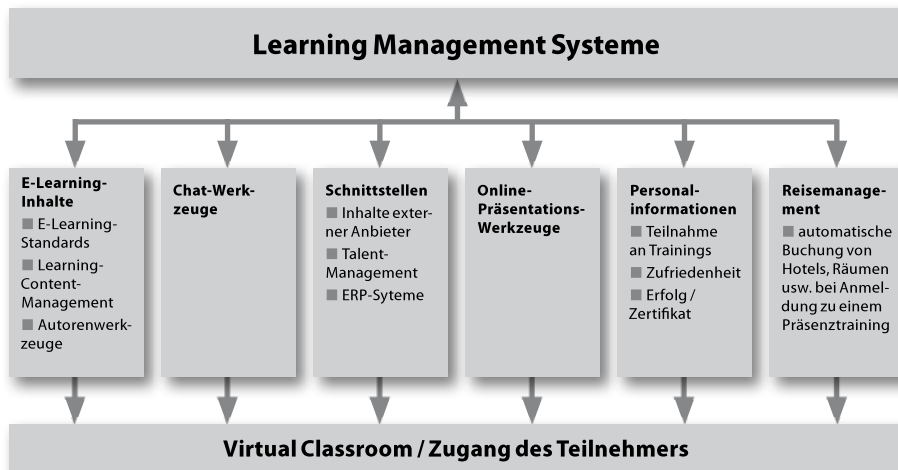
Learning Management Systeme

E-Learning-Inhalte
■ E-Learning-Standards
■ Learning-Content-Management
■ Autorenwerkzeuge

Chat-Werkzeuge

Schnittstellen
■ Inhalte externer Anbieter
■ Talent-Management
■ ERP-Syteme

Online-Präsentations-Werkzeuge

Personalinformationen
■ Teilnahme an Trainings
■ Zufriedenheit
■ Erfolg / Zertifikat

Reisemanagement
■ automatische Buchung von Hotels, Räumen usw. bei Anmeldung zu einem Präsenztraining

Virtual Classroom / Zugang des Teilnehmers